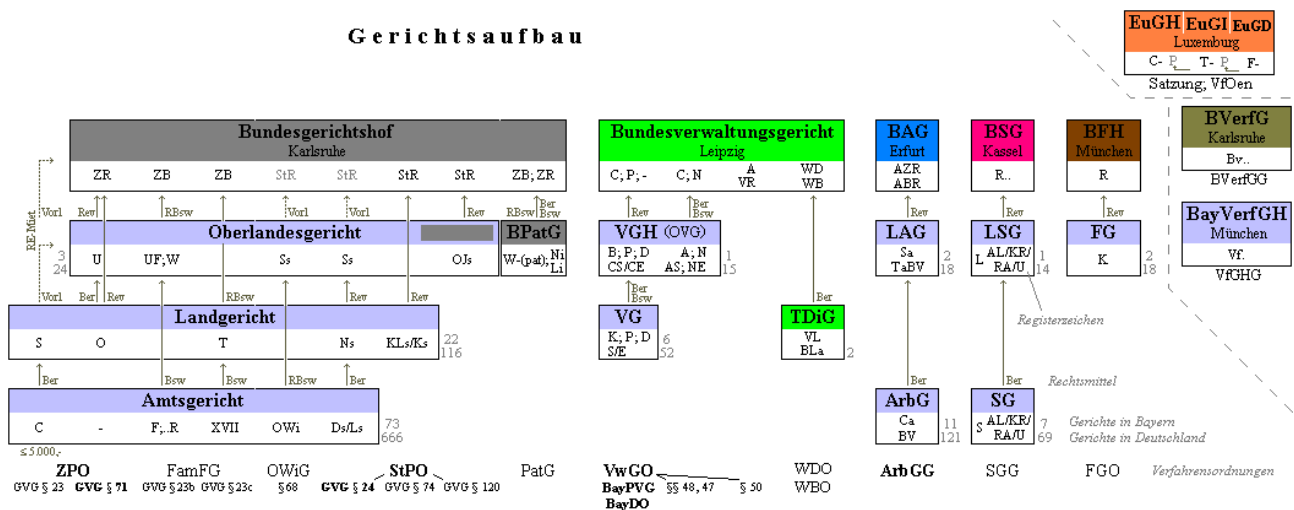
Gerichtsaufbau

EuGH EuGI EuGD
Luxemburg
C- P T- P F-
Satzung, VfOen

Bundesgerichtshof
Karlsruhe
ZR ZB ZB StR StR StR StR ZB; ZR

RE-Miet
Vorl Rev RBsw Vorl Vorl Rev RBsw Ber Bsw

Oberlandesgericht
3 24
U UF; W Ss Ss OJs

BPatG
W-(pat) Ni Li

Vorl Ber Rev RBsw Rev Rev

Landgericht
S O T Ns KLs/Ks
22 116

Ber Bsw Bsw RBsw Ber

Amtsgericht
C - F;..R XVII OWi Ds/Ls
73 666
≤ 5.000,-

Bundesverwaltungsgericht
Leipzig
C; P; - C; N A VR WD WB

Rev Rev Bsw

VGH (OVG)
B; P; D CS/CE A; N AS; NE
1 15

Ber Bsw

VG
K; P; D S/E
6 52

Ber

TDiG
VL BLa
2

BAG
Erfurt
AZR ABR

Rev

LAG
Sa TaBV
2 18

Ber

ArbG
Ca BV
11 121

BSG
Kassel
R..

Rev

LSG
L AL/KR/ RA/U
1 14

Registerzeichen

Ber

Rechtsmittel

SG
S AL/KR/ RA/U
7 69

Gerichte in Bayern
Gerichte in Deutschland

BFH
München
R

Rev

FG
K
2 18

BVerfG
Karlsruhe
Bv..
BVerfGG

BayVerfGH
München
Vf.
VfGHG

ZPO
GVG § 23 GVG § 71
FamFG
GVG § 23b GVG § 23c
OWiG
§ 68
StPO
GVG § 24 GVG § 74 GVG § 120
PatG
VwGO
BayPVG §§ 48, 47 § 50
BayDO
WDO
WBO
ArbGG
SGG
FGO
Verfahrensordnungen